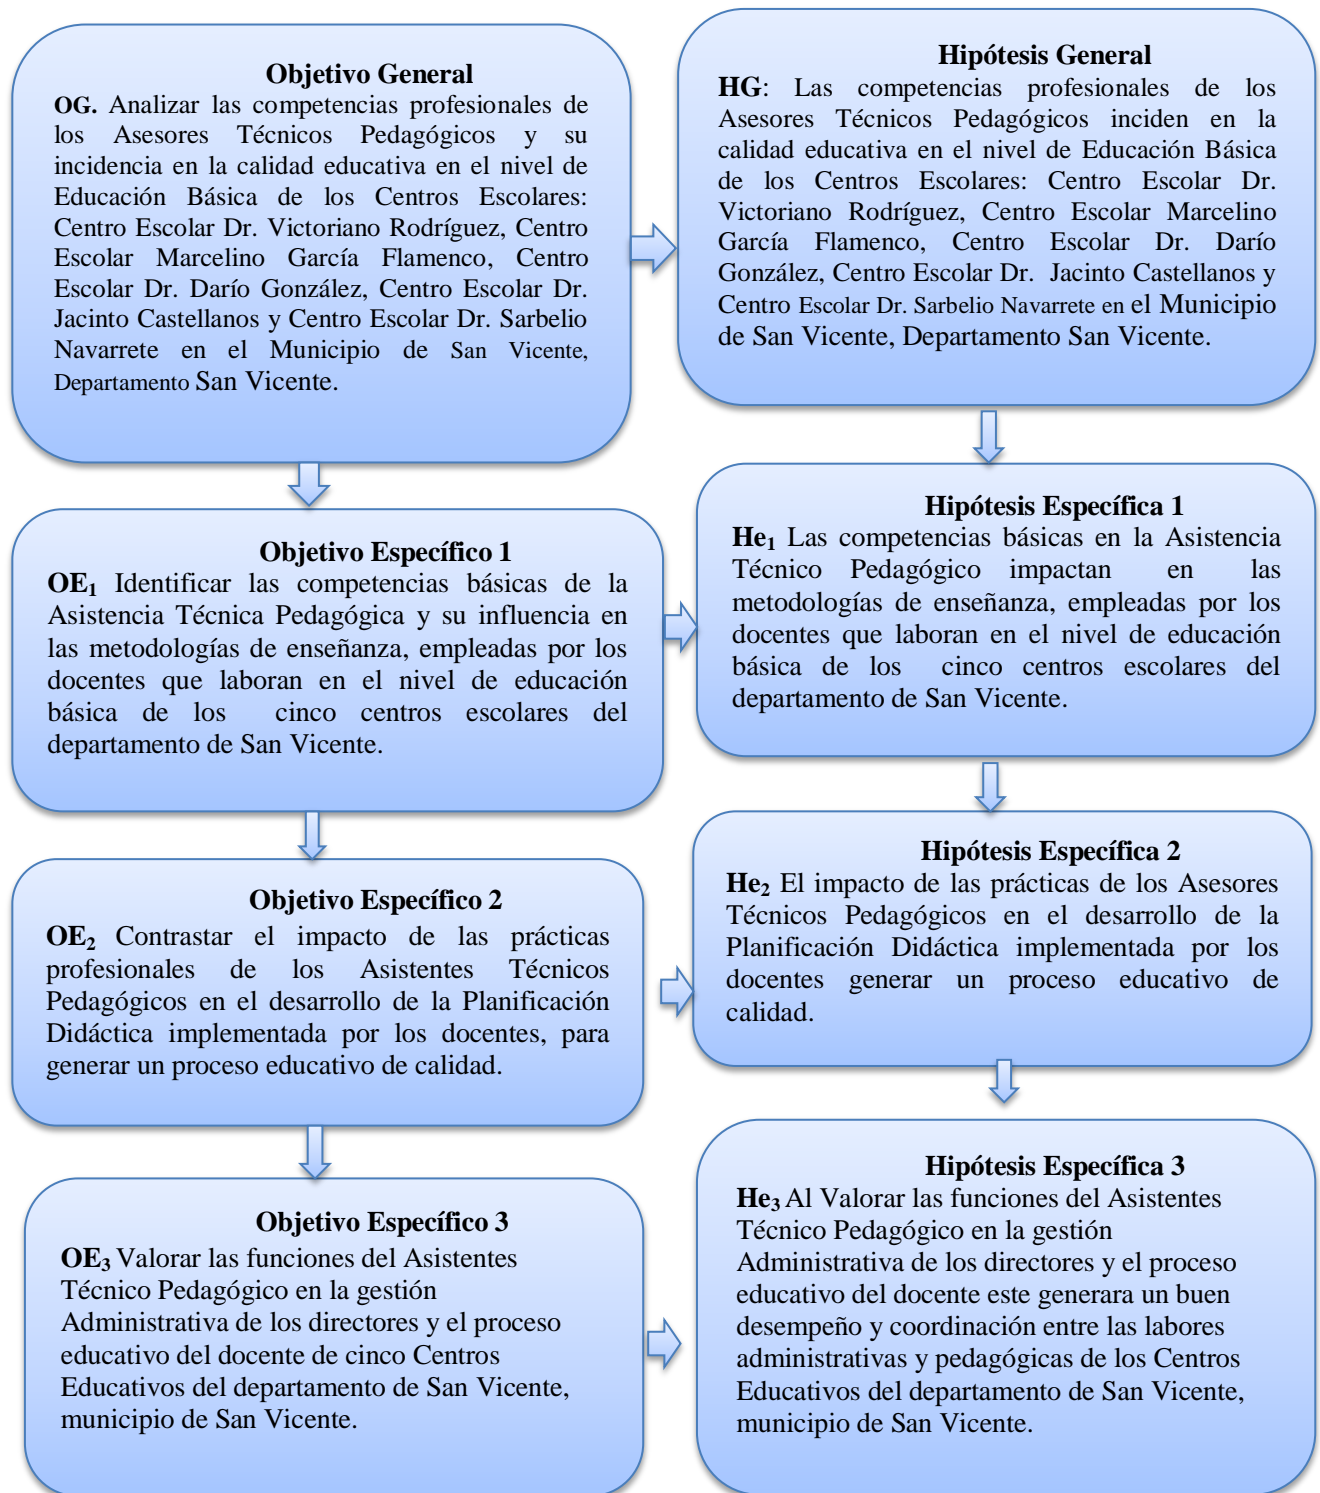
**Objetivo General**
**OG.** Analizar las competencias profesionales de los Asesores Técnicos Pedagógicos y su incidencia en la calidad educativa en el nivel de Educación Básica de los Centros Escolares: Centro Escolar Dr. Victoriano Rodríguez, Centro Escolar Marcelino García Flamenco, Centro Escolar Dr. Darío González, Centro Escolar Dr. Jacinto Castellanos y Centro Escolar Dr. Sarbelio Navarrete en el Municipio de San Vicente, Departamento San Vicente.

**Hipótesis General**
**HG**: Las competencias profesionales de los Asesores Técnicos Pedagógicos inciden en la calidad educativa en el nivel de Educación Básica de los Centros Escolares: Centro Escolar Dr. Victoriano Rodríguez, Centro Escolar Marcelino García Flamenco, Centro Escolar Dr. Darío González, Centro Escolar Dr. Jacinto Castellanos y Centro Escolar Dr. Sarbelio Navarrete en el Municipio de San Vicente, Departamento San Vicente.

**Objetivo Específico 1**
**OE$_1$** Identificar las competencias básicas de la Asistencia Técnica Pedagógica y su influencia en las metodologías de enseñanza, empleadas por los docentes que laboran en el nivel de educación básica de los cinco centros escolares del departamento de San Vicente.

**Hipótesis Específica 1**
**He$_1$** Las competencias básicas en la Asistencia Técnico Pedagógico impactan en las metodologías de enseñanza, empleadas por los docentes que laboran en el nivel de educación básica de los cinco centros escolares del departamento de San Vicente.

**Objetivo Específico 2**
**OE$_2$** Contrastar el impacto de las prácticas profesionales de los Asistentes Técnicos Pedagógicos en el desarrollo de la Planificación Didáctica implementada por los docentes, para generar un proceso educativo de calidad.

**Hipótesis Específica 2**
**He$_2$** El impacto de las prácticas de los Asesores Técnicos Pedagógicos en el desarrollo de la Planificación Didáctica implementada por los docentes generar un proceso educativo de calidad.

**Objetivo Específico 3**
**OE$_3$** Valorar las funciones del Asistentes Técnico Pedagógico en la gestión Administrativa de los directores y el proceso educativo del docente de cinco Centros Educativos del departamento de San Vicente, municipio de San Vicente.

**Hipótesis Específica 3**
**He$_3$** Al Valorar las funciones del Asistentes Técnico Pedagógico en la gestión Administrativa de los directores y el proceso educativo del docente este generara un buen desempeño y coordinación entre las labores administrativas y pedagógicas de los Centros Educativos del departamento de San Vicente, municipio de San Vicente.